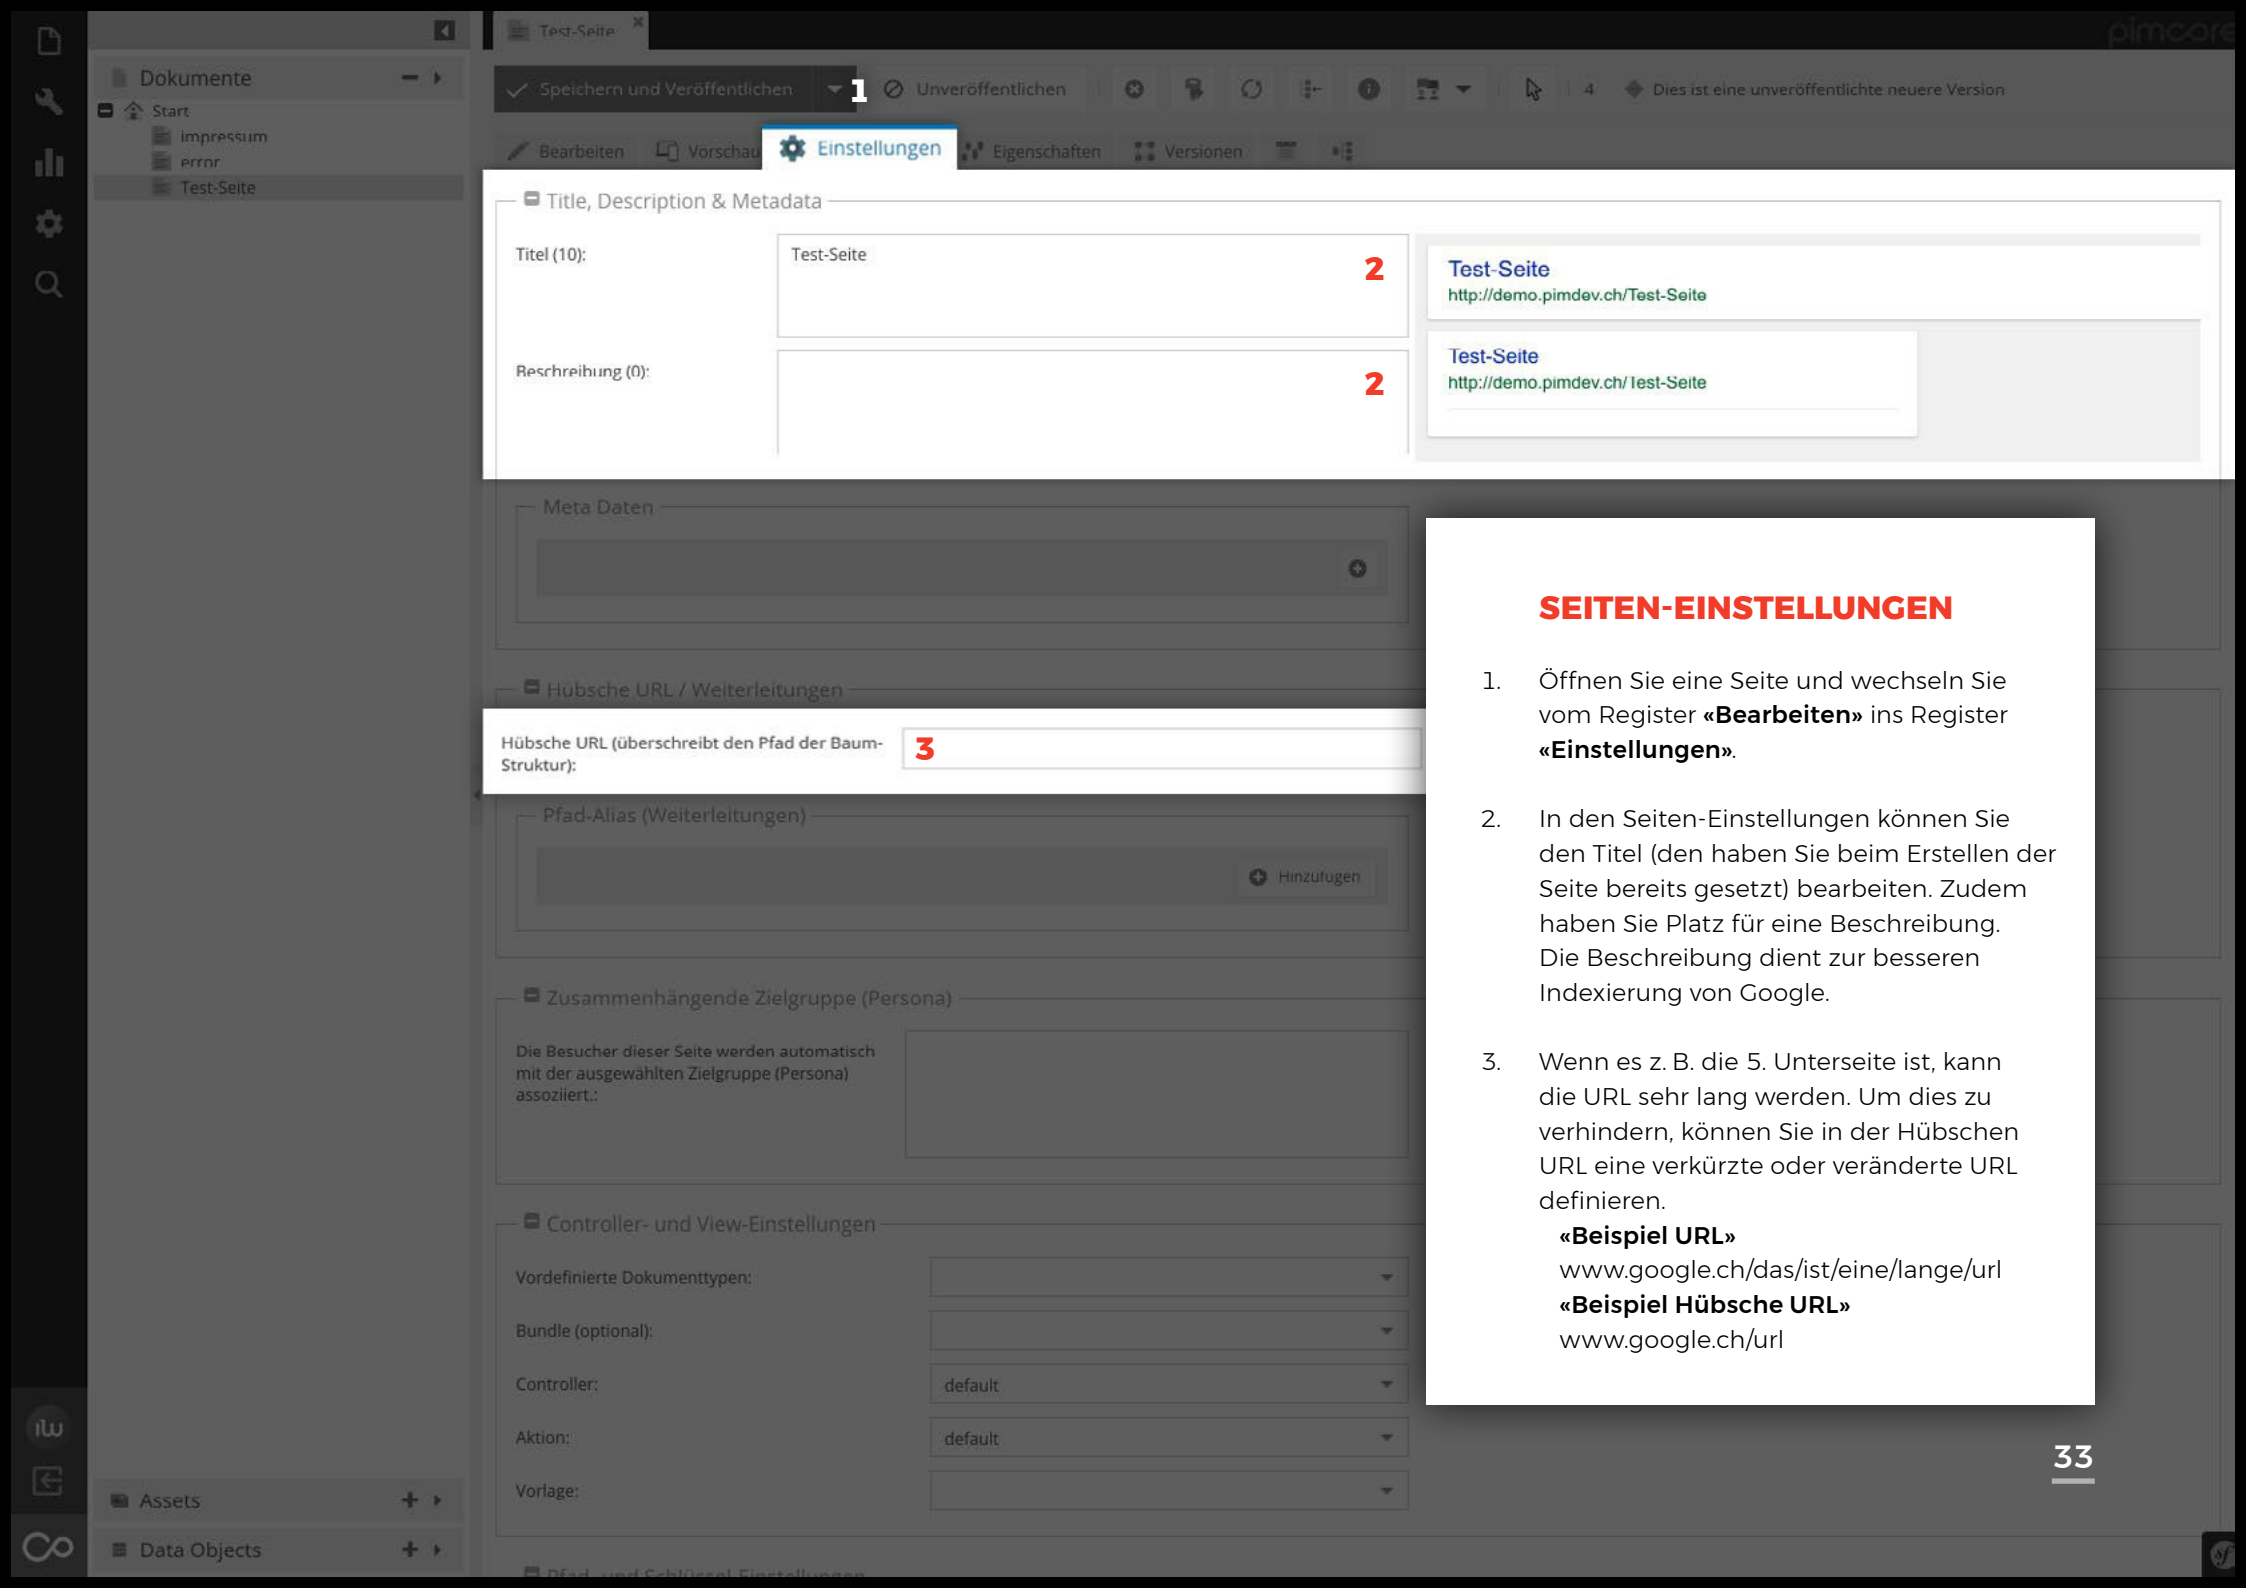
Test-Seite

pimcore

Dokumente

Start

impressum

error

Test-Seite

Speichern und Veröffentlichen

1

Unveröffentlichen

4

Dies ist eine unveröffentlichte neuere Version

Bearbeiten

Vorschau

Einstellungen

Eigenschaften

Versionen

Title, Description & Metadata

Titel (10):

Test-Seite

2

Beschreibung (0):

2

Test-Seite
http://demo.pimdev.ch/Test-Seite

Test-Seite
http://demo.pimdev.ch/Test-Seite

Meta Daten

Hübsche URL / Weiterleitungen

Hübsche URL (überschreibt den Pfad der Baum-Struktur):

3

Pfad-Alias (Weiterleitungen)

Hinzufügen

Zusammenhängende Zielgruppe (Persona)

Die Besucher dieser Seite werden automatisch mit der ausgewählten Zielgruppe (Persona) assoziiert.:

Controller- und View-Einstellungen

Vordefinierte Dokumenttypen:

Bundle (optional):

Controller:

default

Aktion:

default

Vorlage:

Assets

Data Objects

Pfad- und Schlüssel-Einstellungen

SEITEN-EINSTELLUNGEN

1. Öffnen Sie eine Seite und wechseln Sie vom Register **«Bearbeiten»** ins Register **«Einstellungen»**.

2. In den Seiten-Einstellungen können Sie den Titel (den haben Sie beim Erstellen der Seite bereits gesetzt) bearbeiten. Zudem haben Sie Platz für eine Beschreibung. Die Beschreibung dient zur besseren Indexierung von Google.

3. Wenn es z. B. die 5. Unterseite ist, kann die URL sehr lang werden. Um dies zu verhindern, können Sie in der Hübschen URL eine verkürzte oder veränderte URL definieren.
**«Beispiel URL»**
www.google.ch/das/ist/eine/lange/url
**«Beispiel Hübsche URL»**
www.google.ch/url

33